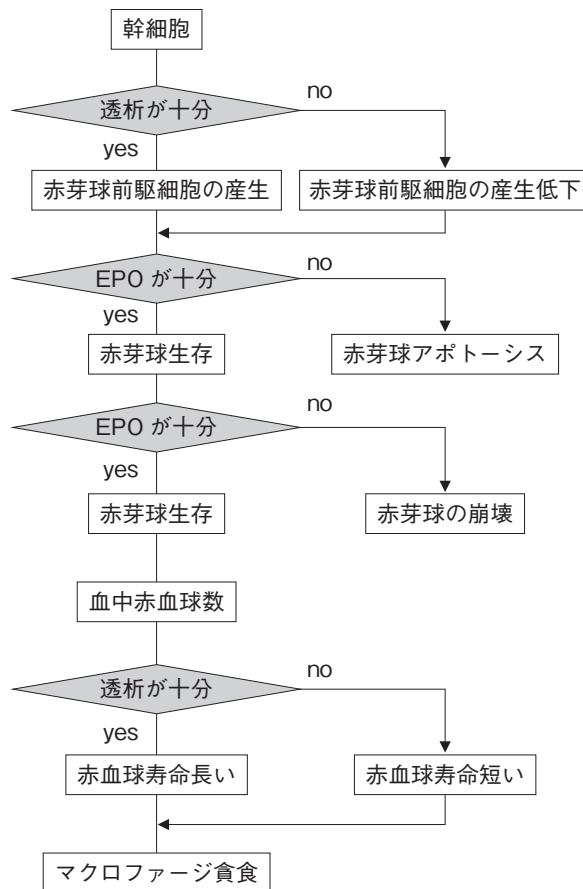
幹細胞

透析が十分

no

yes

赤芽球前駆細胞の産生

赤芽球前駆細胞の産生低下

EPO が十分

no

yes

赤芽球生存

赤芽球アポトーシス

EPO が十分

no

yes

赤芽球生存

赤芽球の崩壊

血中赤血球数

透析が十分

no

yes

赤血球寿命長い

赤血球寿命短い

マクロファージ貪食